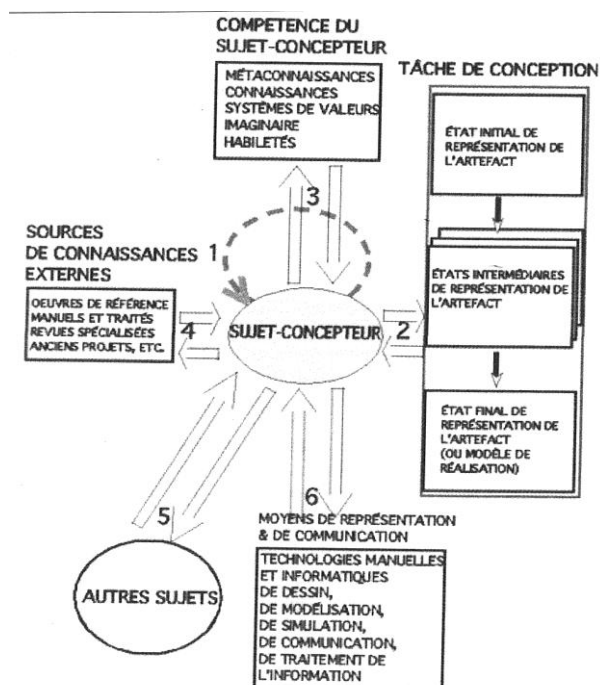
COMPETENCE DU SUJET-CONCEPTEUR

MÉTACONNAISSANCES
CONNAISSANCES
SYSTÈMES DE VALEURS
IMAGINAIRE
HABILETÉS

TÂCHE DE CONCEPTION

ÉTAT INITIAL DE REPRÉSENTATION DE L'ARTEFACT

ÉTATS INTERMÉDIAIRES DE REPRÉSENTATION DE L'ARTEFACT

ÉTAT FINAL DE REPRÉSENTATION DE L'ARTEFACT (OU MODÈLE DE RÉALISATION)

3

1

SOURCES DE CONNAISSANCES EXTERNES

OEUVRES DE RÉFÉRENCE
MANUELS ET TRAITÉS
REVUES SPÉCIALISÉES
ANCIENS PROJETS, ETC.

4

SUJET-CONCEPTEUR

2

5

6

MOYENS DE REPRÉSENTATION & DE COMMUNICATION

TECHNOLOGIES MANUELLES ET INFORMATIQUES DE DESSIN, DE MODÉLISATION, DE SIMULATION, DE COMMUNICATION, DE TRAITEMENT DE L'INFORMATION

AUTRES SUJETS